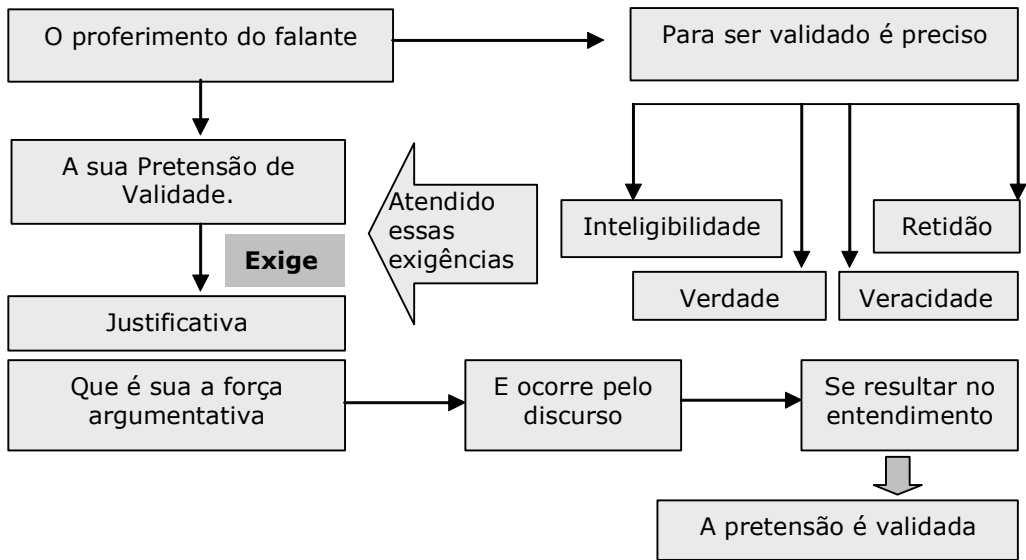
O proferimento do falante

Para ser validado é preciso

A sua Pretensão de Validade.

Atendido essas exigências

Inteligibilidade

Retidão

Exige

Verdade

Veracidade

Justificativa

Que é sua a força argumentativa

E ocorre pelo discurso

Se resultar no entendimento

A pretensão é validada